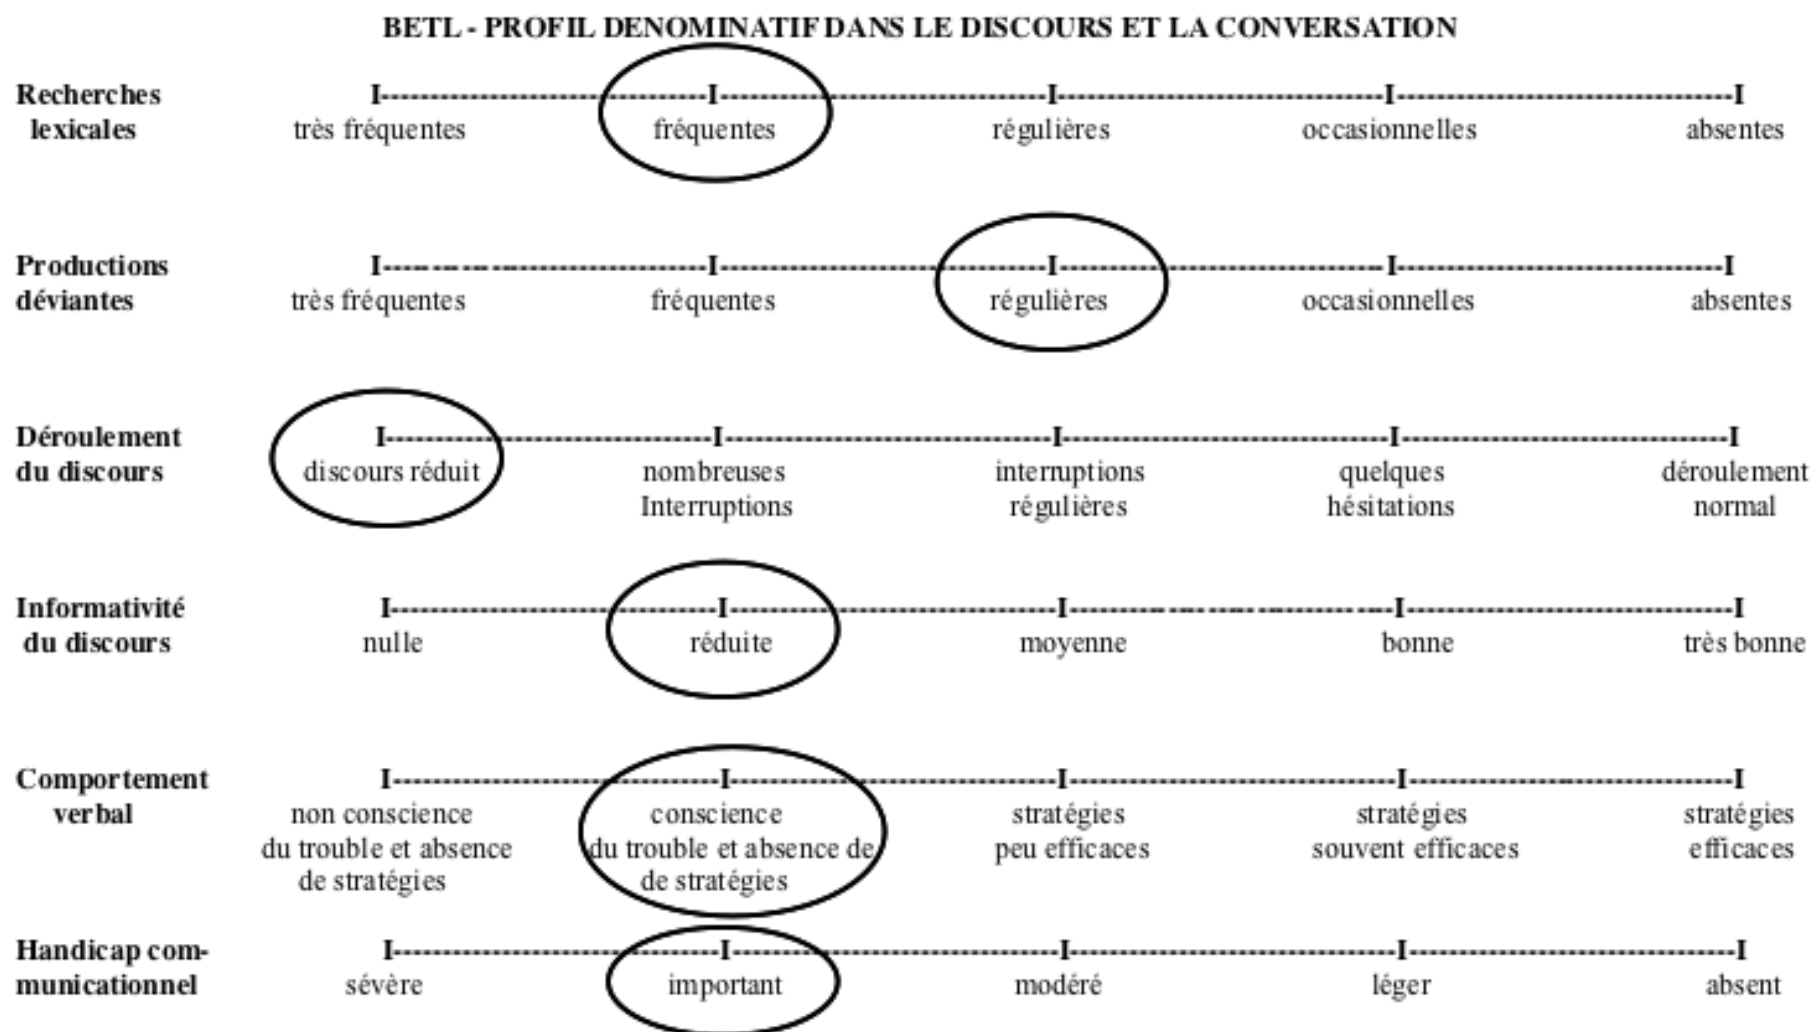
BETL - PROFIL DENOMINATIF DANS LE DISCOURS ET LA CONVERSATION

| | I | I | I | I | I |
|---|---|---|---|---|---|
| **Recherches lexicales** | très fréquentes | fréquentes | régulières | occasionnelles | absentes |
| **Productions déviantes** | très fréquentes | fréquentes | régulières | occasionnelles | absentes |
| **Déroulement du discours** | discours réduit | nombreuses Interruptions | interruptions régulières | quelques hésitations | déroulement normal |
| **Informativité du discours** | nulle | réduite | moyenne | bonne | très bonne |
| **Comportement verbal** | non conscience du trouble et absence de stratégies | conscience du trouble et absence de de stratégies | stratégies peu efficaces | stratégies souvent efficaces | stratégies efficaces |
| **Handicap communicationnel** | sévère | important | modéré | léger | absent |